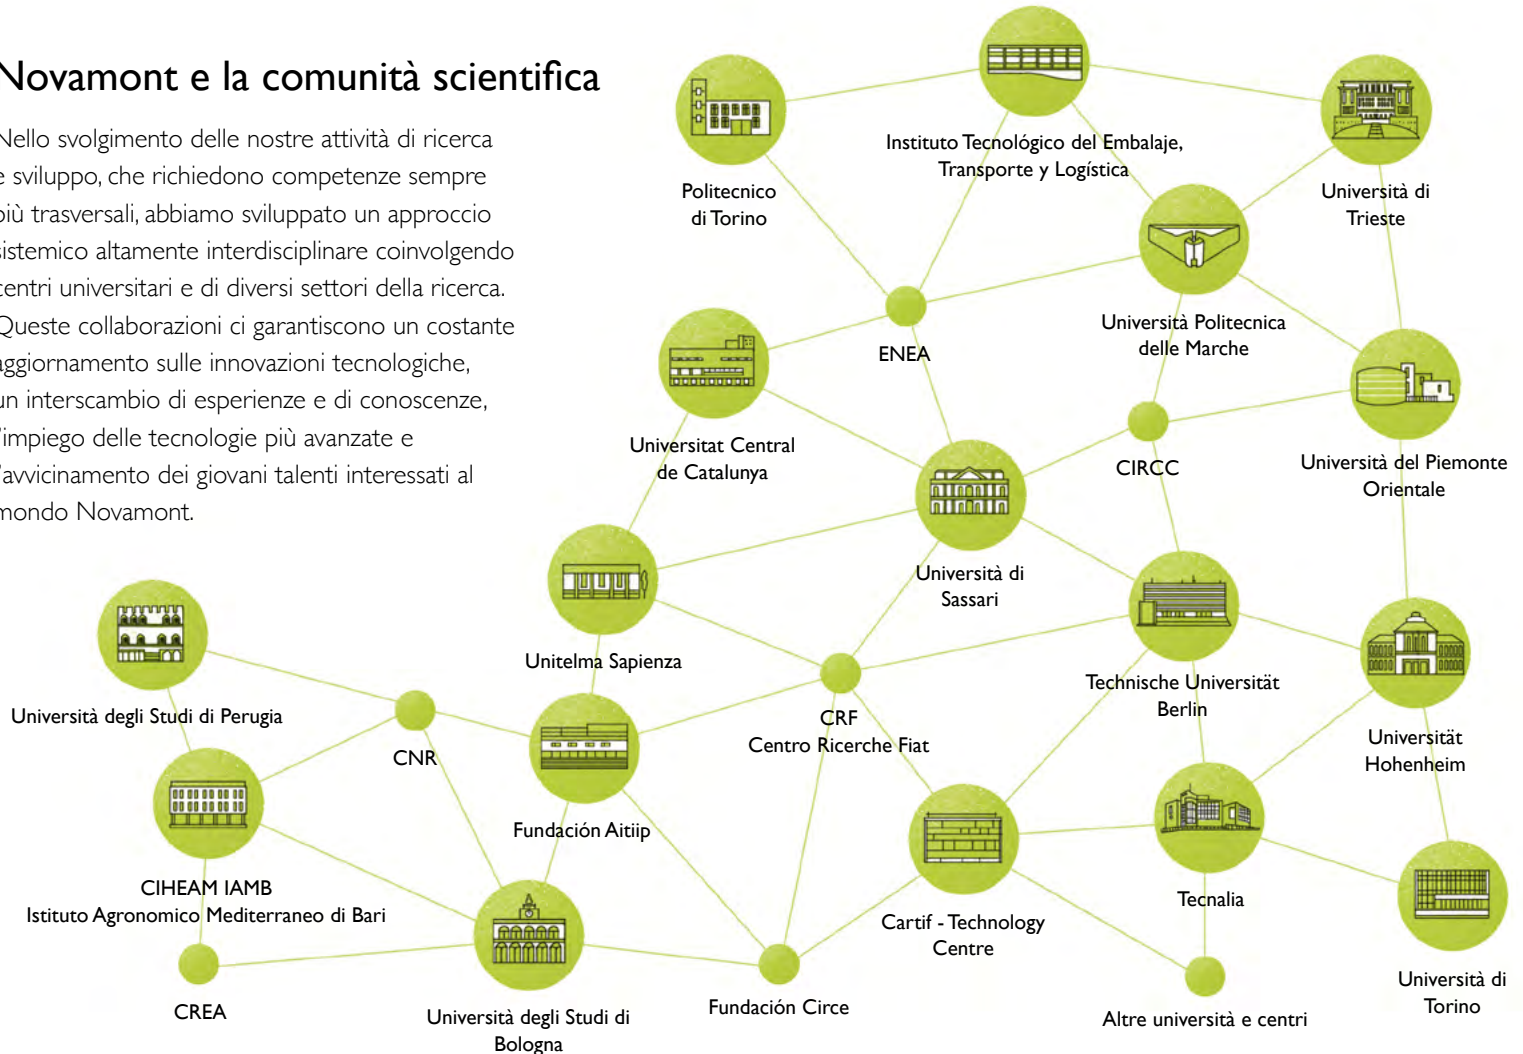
Novamont e la comunità scientifica

Nello svolgimento delle nostre attività di ricerca e sviluppo, che richiedono competenze sempre più trasversali, abbiamo sviluppato un approccio sistemico altamente interdisciplinare coinvolgendo centri universitari e di diversi settori della ricerca. Queste collaborazioni ci garantiscono un costante aggiornamento sulle innovazioni tecnologiche, un interscambio di esperienze e di conoscenze, l'impiego delle tecnologie più avanzate e l'avvicinamento dei giovani talenti interessati al mondo Novamont.

Politecnico di Torino

Instituto Tecnológico del Embalaje, Transporte y Logística

Università di Trieste

Università Politecnica delle Marche

ENEA

Universitat Central de Catalunya

CIRCC

Università del Piemonte Orientale

Università di Sassari

Unitelma Sapienza

Technische Universität Berlin

Università degli Studi di Perugia

CNR

CRF
Centro Ricerche Fiat

Universität Hohenheim

Fundación Aitiip

CIHEAM IAMB
Istituto Agronomico Mediterraneo di Bari

Tecnalia

Cartif - Technology Centre

CREA

Università degli Studi di Bologna

Fundación Circe

Altre università e centri

Università di Torino